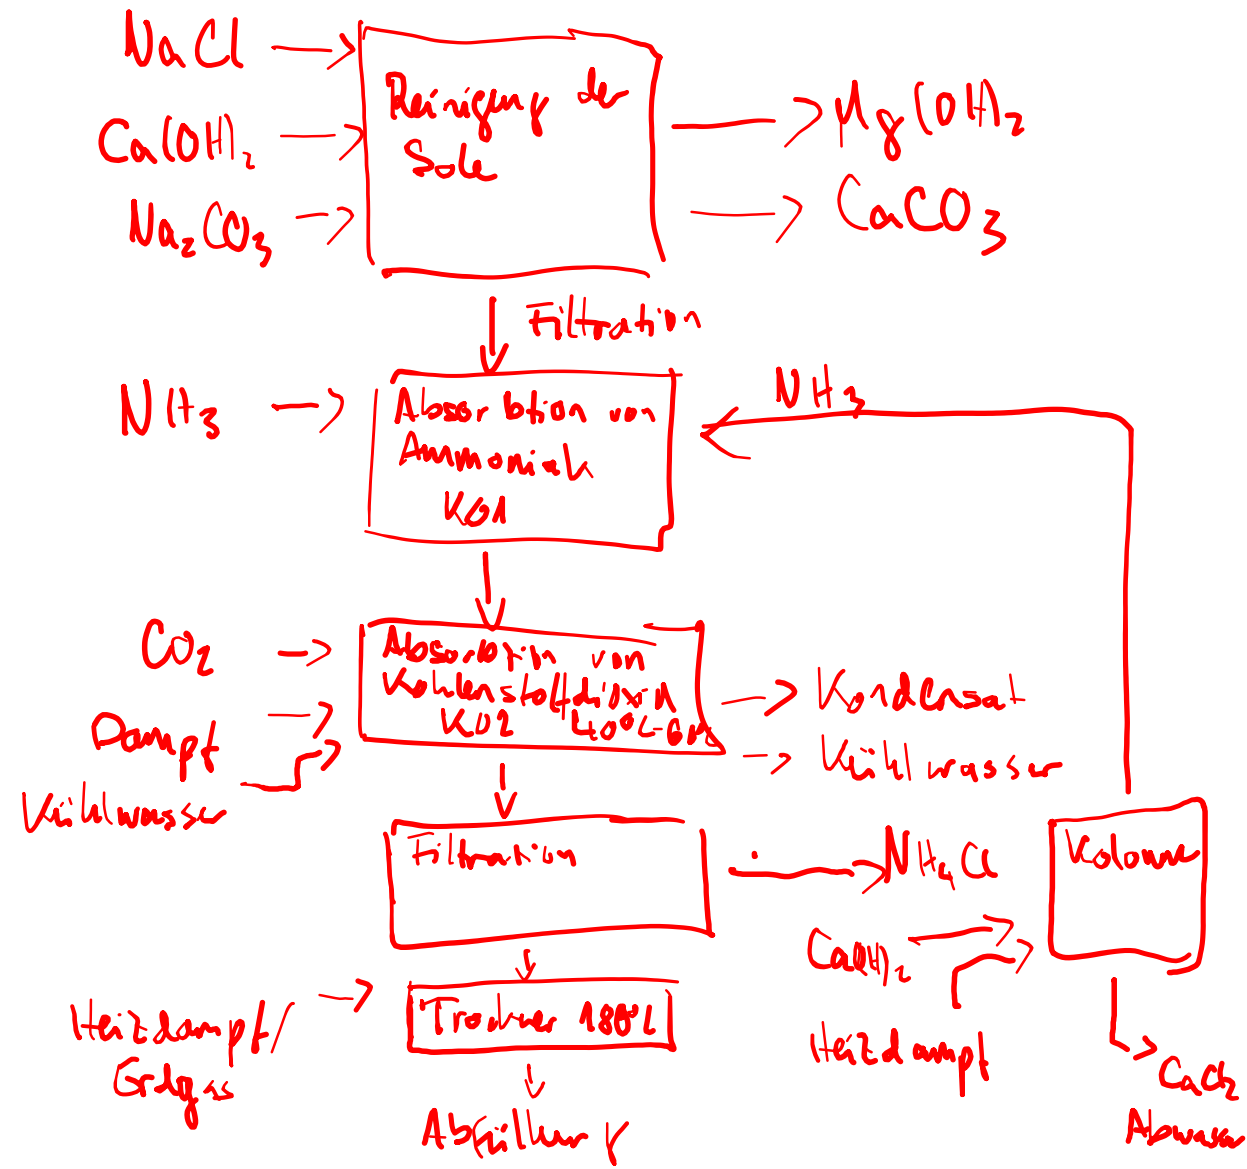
NaCl
$Ca(OH)_2$
$Na_2CO_3$

Reinigung der Sole

$Mg(OH)_2$
$CaCO_3$

Filtration

$NH_3$

Absorbtion von Ammoniak K01

$NH_3$

$CO_2$
Dampf
Kühlwasser

Absorbtion von Kohlenstoffdioxid K02 40°C-60°C

Kondensat
Kühlwasser

Filtration

$NH_4Cl$

Kolonne

$Ca(OH)_2$
Heizdampf

Heizdampf/ Erdgas

Trockner 180°C

Abfüllung

$CaCl_2$
Abwasser